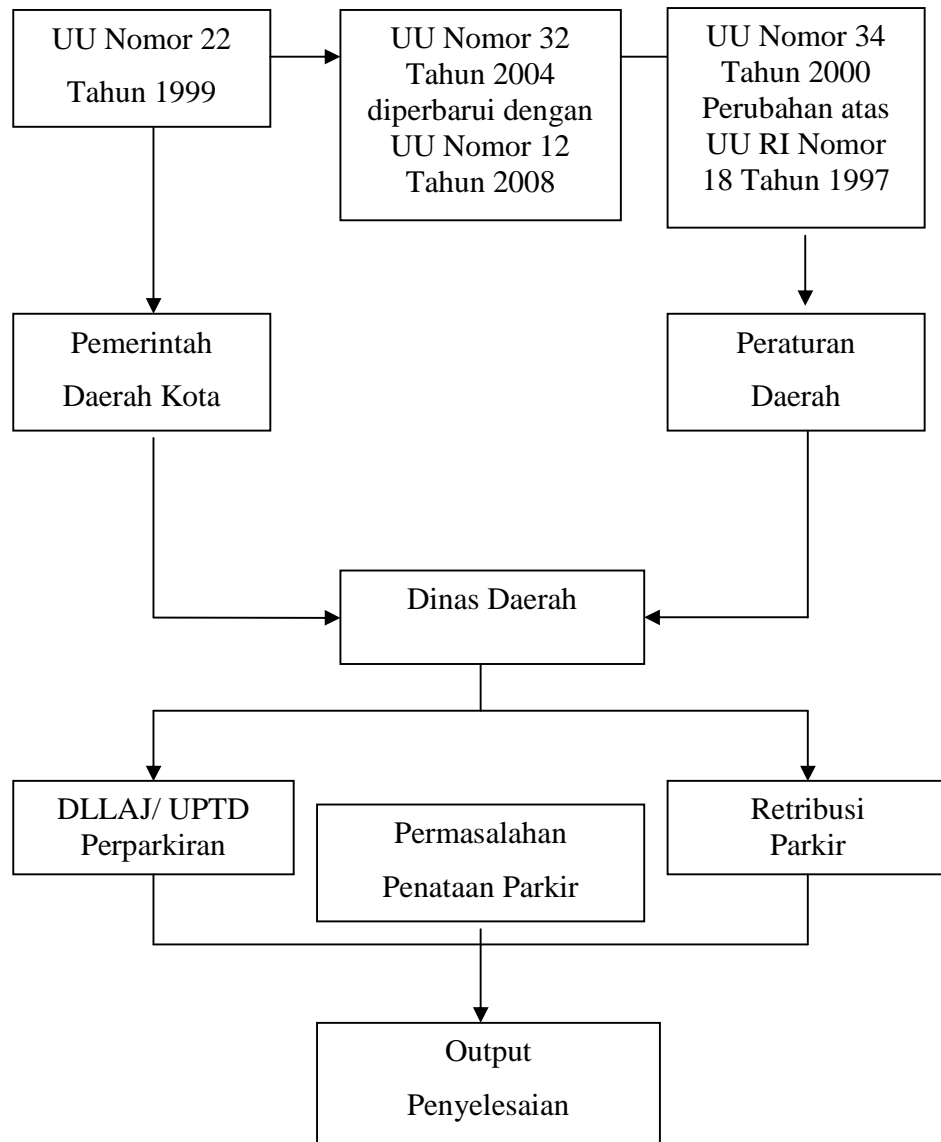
UU Nomor 22
Tahun 1999

UU Nomor 32
Tahun 2004
diperbarui dengan
UU Nomor 12
Tahun 2008

UU Nomor 34
Tahun 2000
Perubahan atas
UU RI Nomor
18 Tahun 1997

Pemerintah
Daerah Kota

Peraturan
Daerah

Dinas Daerah

DLLAJ/ UPTD
Perparkiran

Permasalahan
Penataan Parkir

Retribusi
Parkir

Output
Penyelesaian